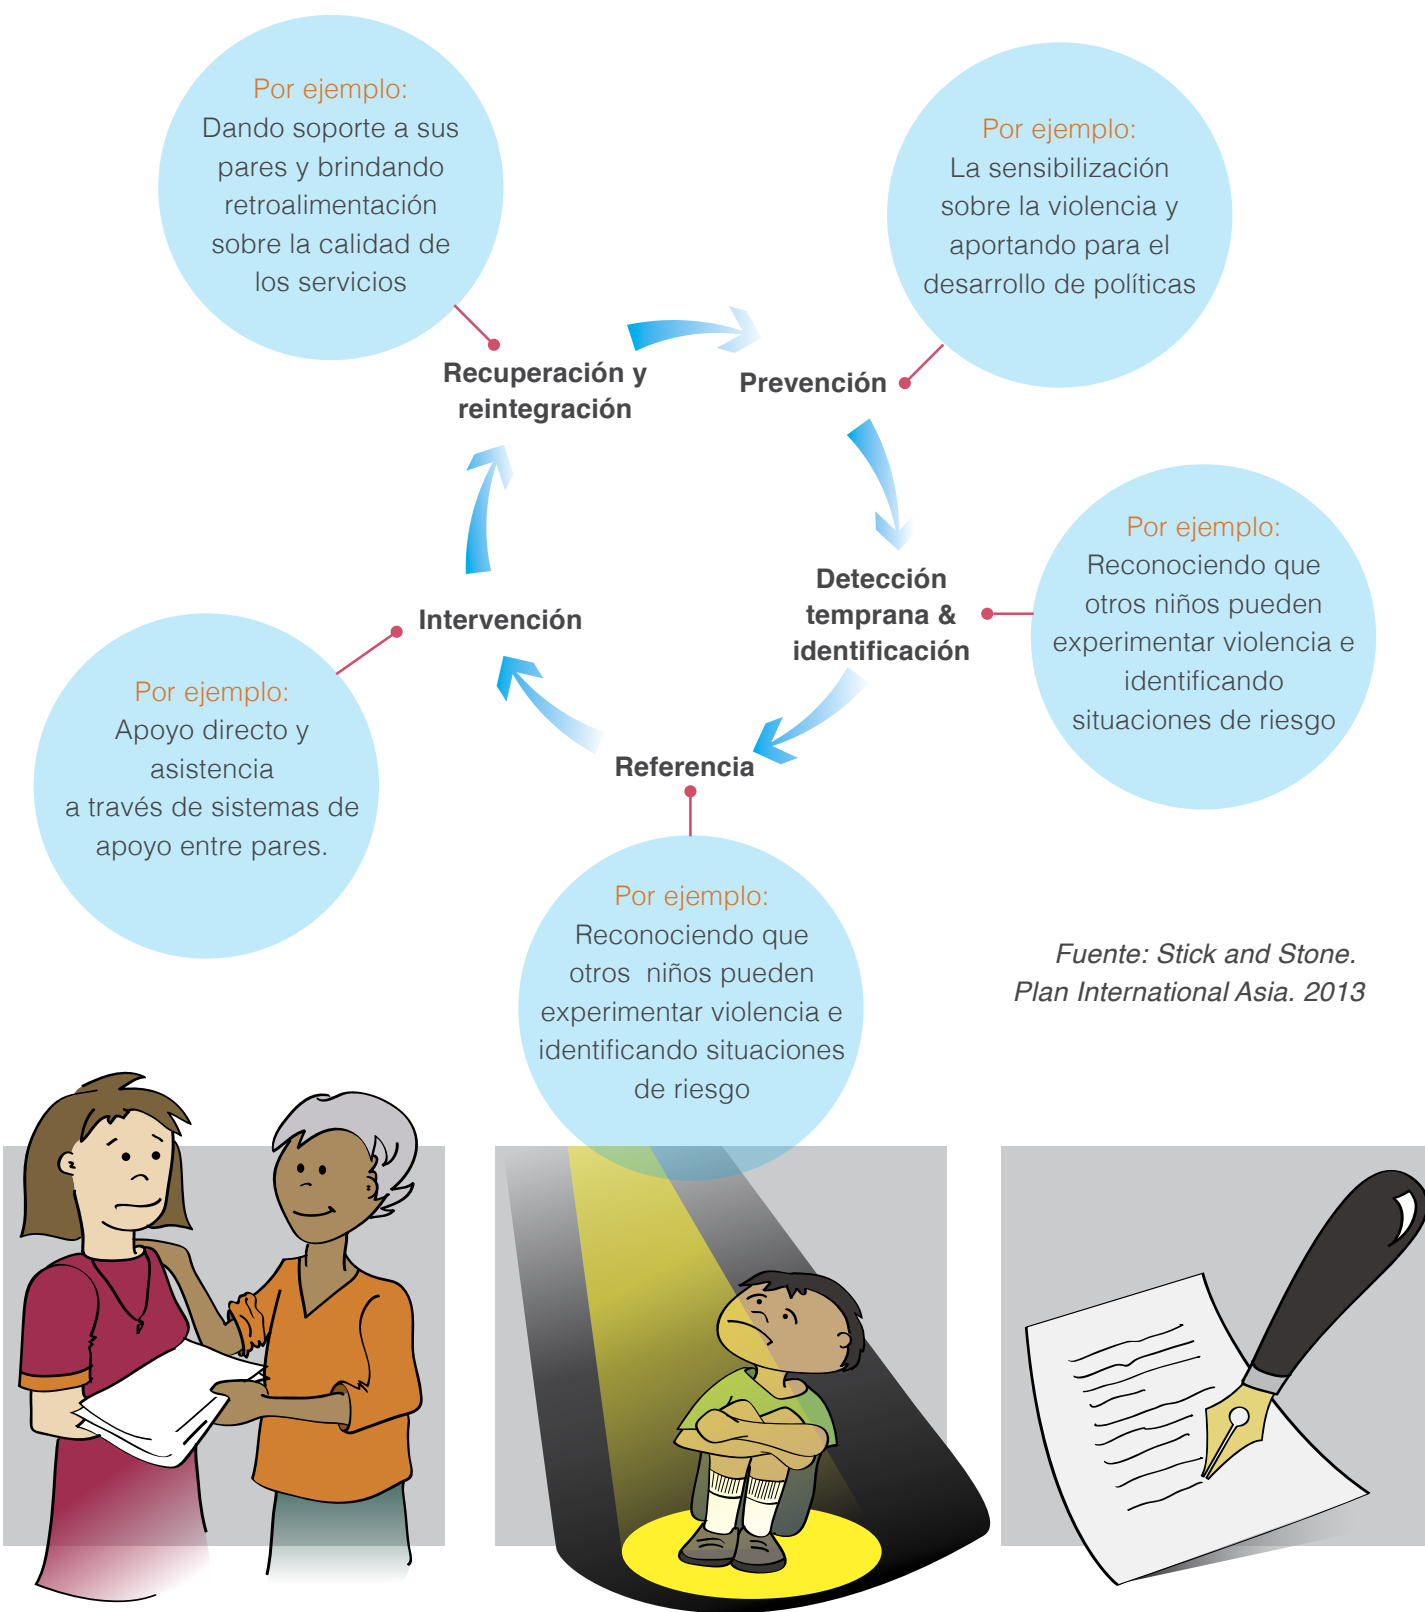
Por ejemplo:
Dando soporte a sus pares y brindando retroalimentación sobre la calidad de los servicios

Por ejemplo:
La sensibilización sobre la violencia y aportando para el desarrollo de políticas

Recuperación y reintegración

Prevención

Detección temprana & identificación

Por ejemplo:
Reconociendo que otros niños pueden experimentar violencia e identificando situaciones de riesgo

Intervención

Por ejemplo:
Apoyo directo y asistencia
a través de sistemas de apoyo entre pares.

Referencia

Por ejemplo:
Reconociendo que otros niños pueden experimentar violencia e identificando situaciones de riesgo

Fuente: Stick and Stone. Plan International Asia. 2013